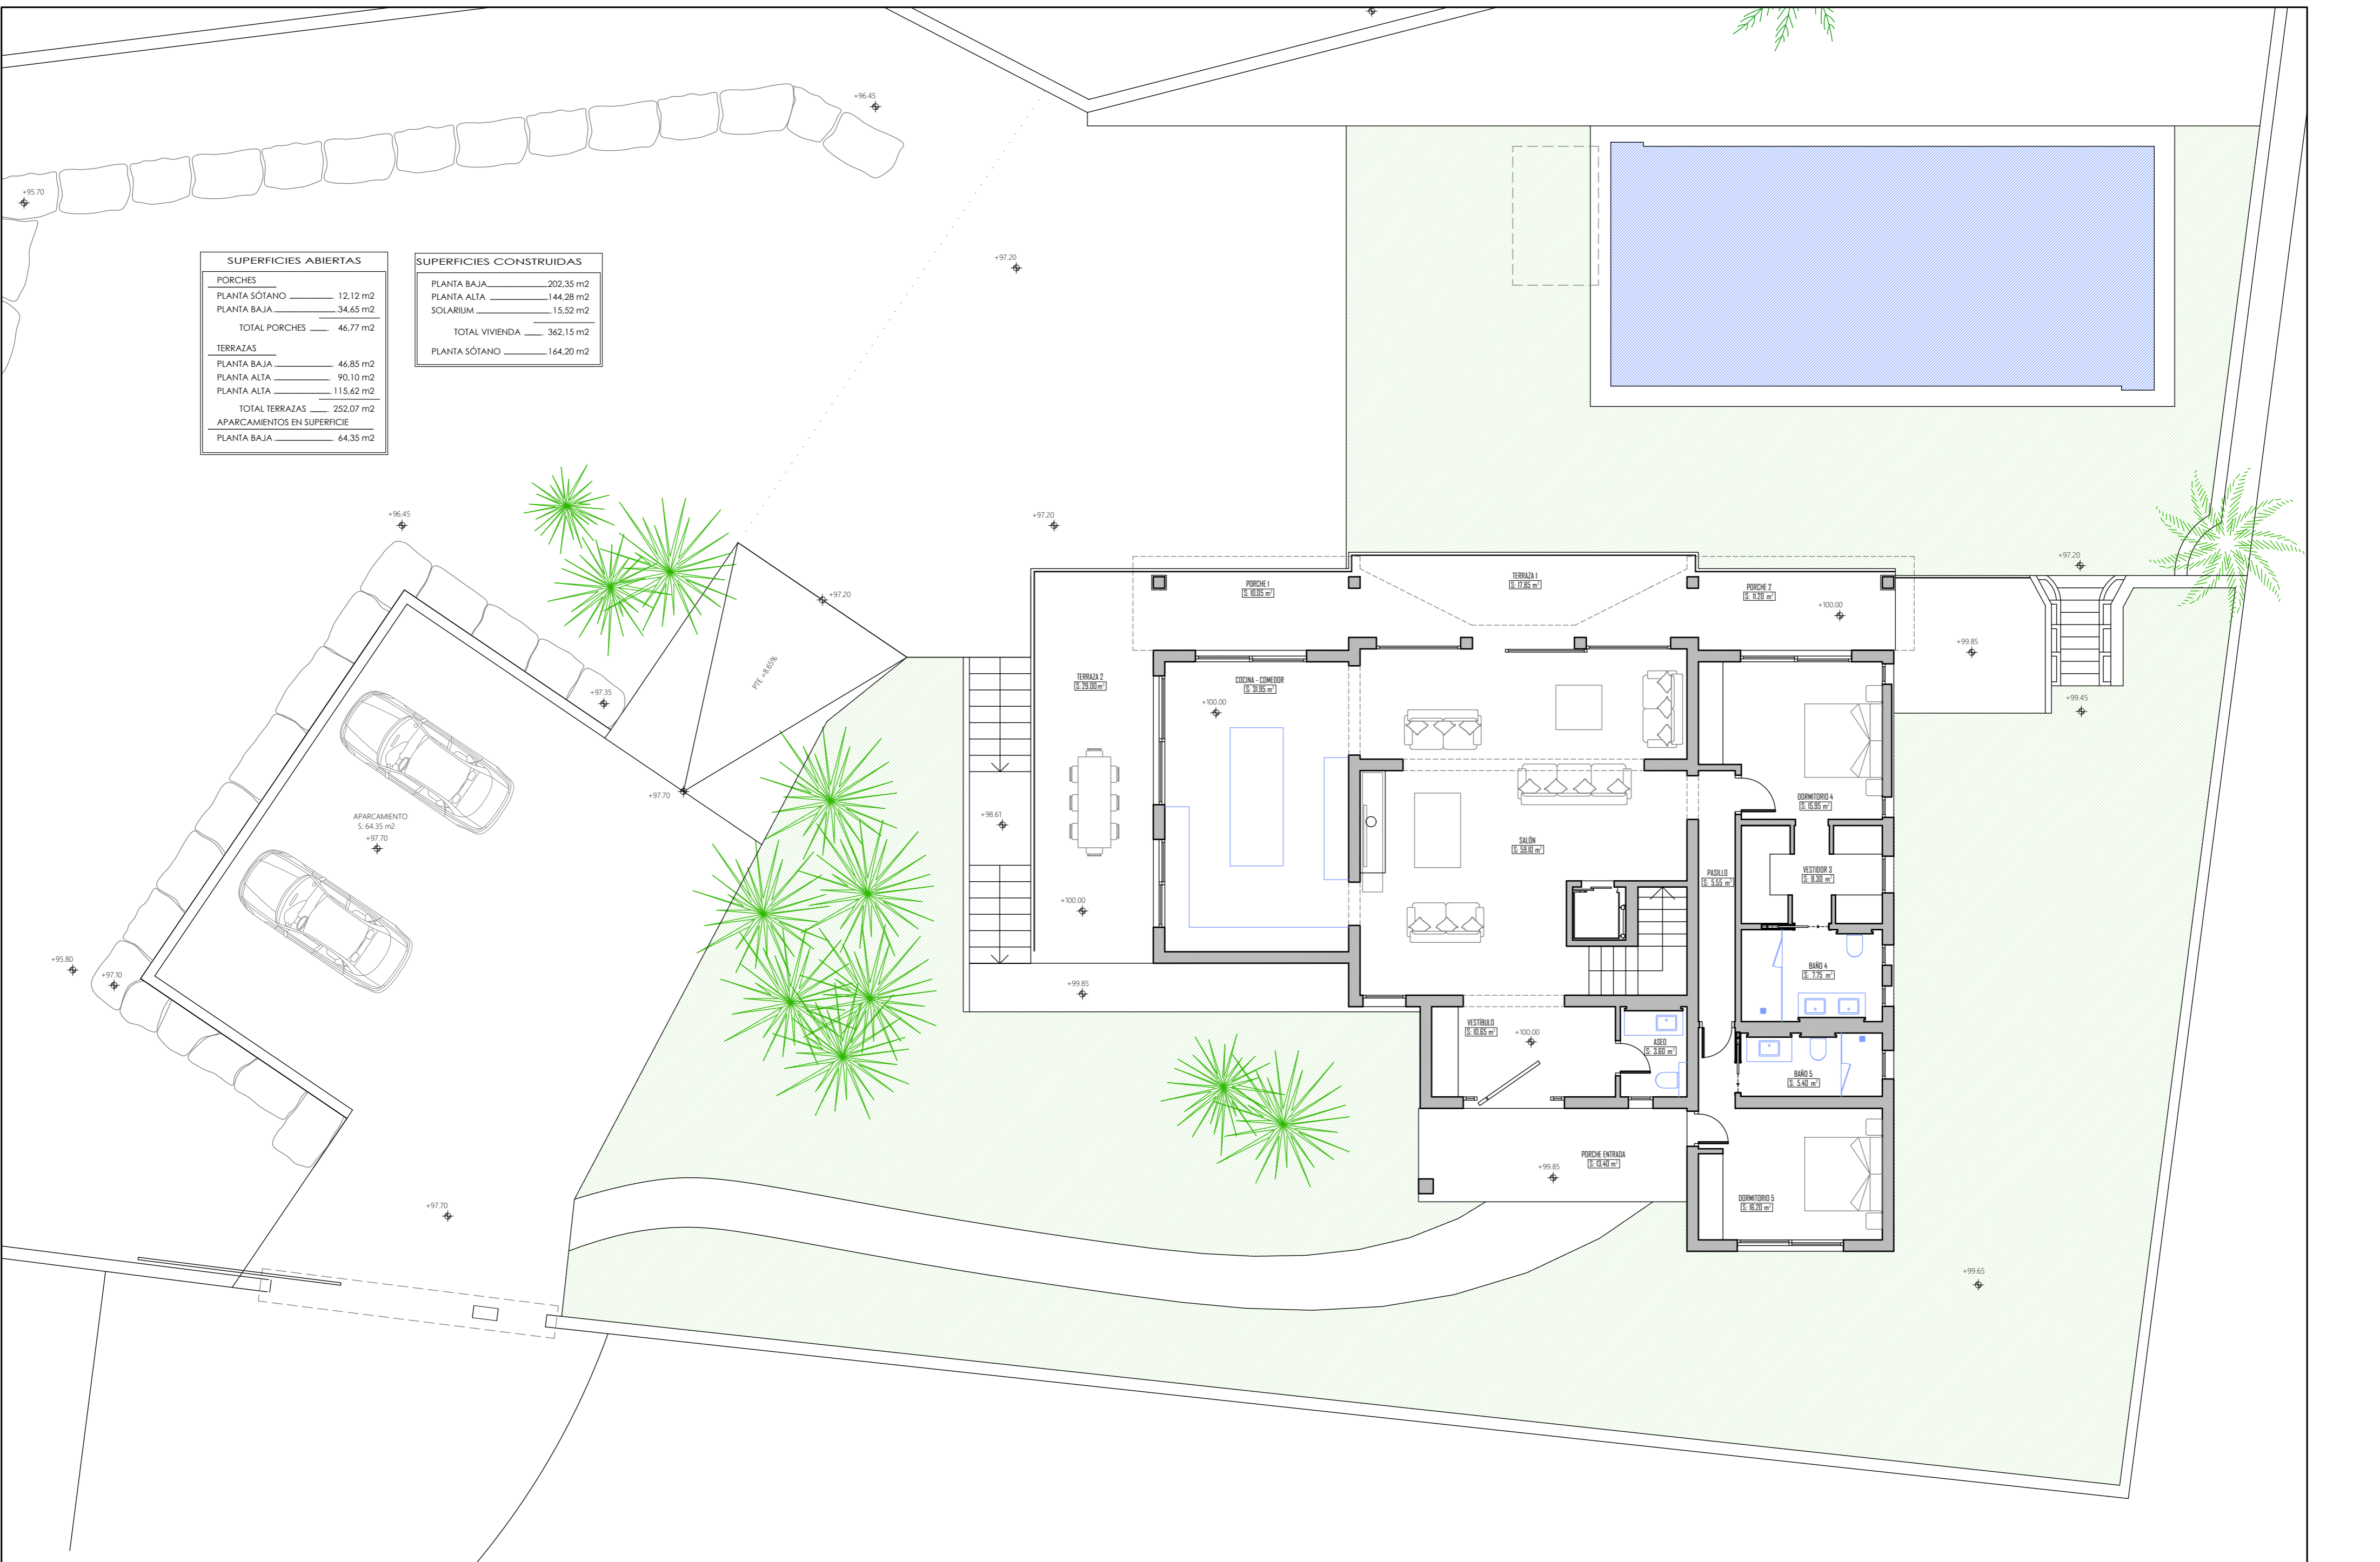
+96.45

+95.70

SUPERFICIES ABIERTAS

PORCHES
PLANTA SÓTANO ______ 12,12 m2
PLANTA BAJA ______ 34,65 m2
TOTAL PORCHES ______ 46,77 m2

TERRAZAS
PLANTA BAJA ______ 46,85 m2
PLANTA ALTA ______ 90,10 m2
PLANTA ALTA ______ 115,62 m2
TOTAL TERRAZAS ______ 252,07 m2
APARCAMIENTOS EN SUPERFICIE
PLANTA BAJA ______ 64,35 m2

SUPERFICIES CONSTRUIDAS

PLANTA BAJA ______ 202,35 m2
PLANTA ALTA ______ 144,28 m2
SOLARIUM ______ 15,52 m2
TOTAL VIVIENDA ______ 362,15 m2
PLANTA SÓTANO ______ 164,20 m2

+97.20

+96.45

+97.20

+97.20

PTE +8.65%

+97.35

+97.70

APARCAMIENTO
S: 64.35 m2
+97.70

+95.80

+97.10

+97.70

PORCHE 1
S: 10.05 m²

TERRAZA 1
S: 17.85 m²

PORCHE 2
S: 11.20 m²

+100.00

+99.85

+97.20

+99.45

TERRAZA 2
S: 29.00 m²

COCINA - COMEDOR
S: 31.95 m²

+100.00

+98.61

+100.00

SALÓN
S: 58.10 m²

DORMITORIO 4
S: 15.95 m²

PASILLO
S: 5.55 m²

VESTIDOR 2
S: 8.50 m²

BAÑO 4
S: 7.75 m²

+99.85

VESTÍBULO
S: 10.65 m²

+100.00

ASEO
S: 3.60 m²

BAÑO 5
S: 5.40 m²

PORCHE ENTRADA
S: 13.40 m²

+99.85

DORMITORIO 5
S: 16.20 m²

+99.65